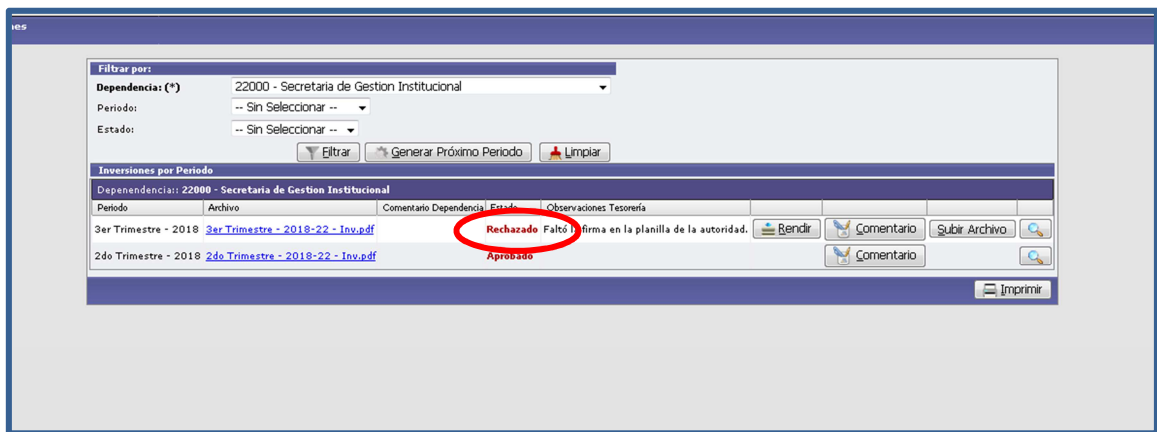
nes

Filtrar por:

Dependencia: (*) 22000 - Secretaria de Gestion Institucional

Periodo: -- Sin Seleccionar --

Estado: -- Sin Seleccionar --

Filtrar Generar Próximo Periodo Limpiar

Inversiones por Periodo

Dependencia:: 22000 - Secretaria de Gestion Institucional

| Periodo | Archivo | Comentario Dependencia | Estado | Observaciones Tesorería | | | | |
|---|---|---|---|---|---|---|---|---|
| 3er Trimestre - 2018 | 3er Trimestre - 2018-22 - Inv.pdf | | Rechazado | Faltó la firma en la planilla de la autoridad. | Rendir | Comentario | Subir Archivo | |
| 2do Trimestre - 2018 | 2do Trimestre - 2018-22 - Inv.pdf | | Aprobado | | | Comentario | | |

Imprimir